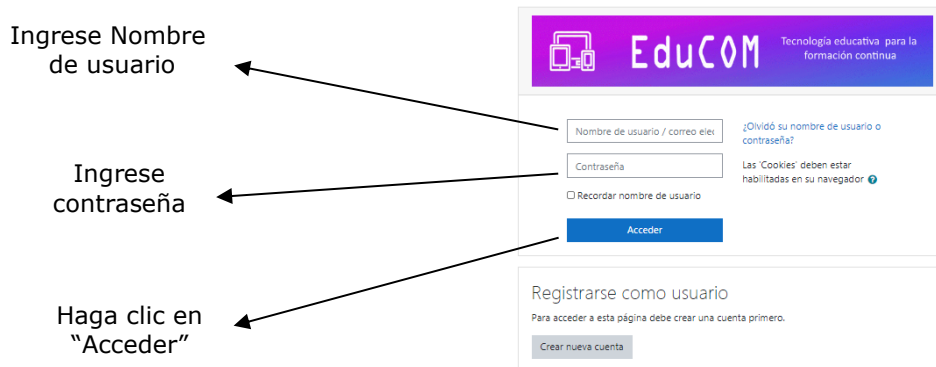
Ingrese Nombre de usuario

Ingrese contraseña

Haga clic en "Acceder"

EduCOM

Tecnología educativa para la formación continua

Nombre de usuario / correo elec

Contraseña

Recordar nombre de usuario

Acceder

¿Olvidó su nombre de usuario o contraseña?

Las 'Cookies' deben estar habilitadas en su navegador

Registrarse como usuario

Para acceder a esta página debe crear una cuenta primero.

Crear nueva cuenta